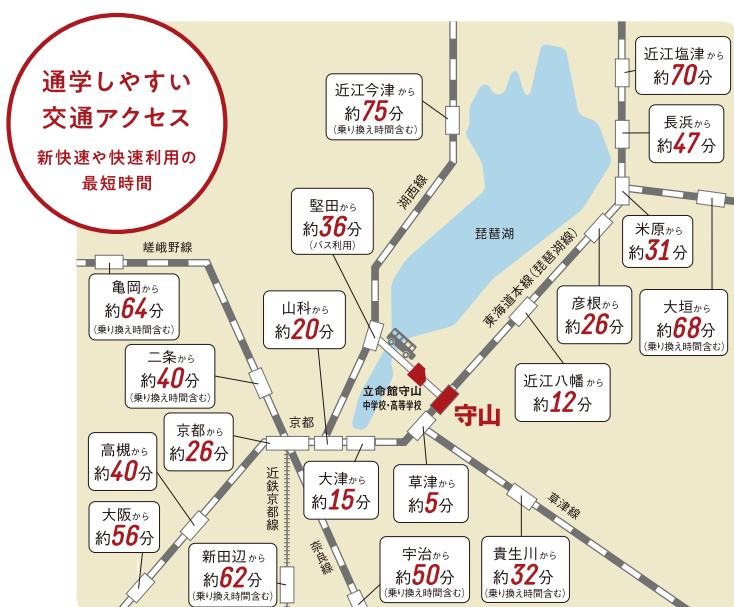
通学しやすい
交通アクセス
新快速や快速利用の最短時間

近江今津から
約75分
(乗り換え時間含む)

近江塩津から
約70分

長浜から
約47分

米原から
約31分

大垣から
約68分
(乗り換え時間含む)

彦根から
約26分

近江八幡から
約12分

堅田から
約36分
(バス利用)

湖西線

琵琶湖

東海道本線(琵琶湖線)

嵯峨野線

亀岡から
約64分
(乗り換え時間含む)

山科から
約20分

二条から
約40分
(乗り換え時間含む)

立命館守山
中学校・高等学校

守山

京都

京都から
約26分

高槻から
約40分

大津から
約15分

草津から
約5分

草津線

近鉄京都線

大阪から
約56分

奈良線

新田辺から
約62分
(乗り換え時間含む)

宇治から
約50分
(乗り換え時間含む)

貴生川から
約32分
(乗り換え時間含む)